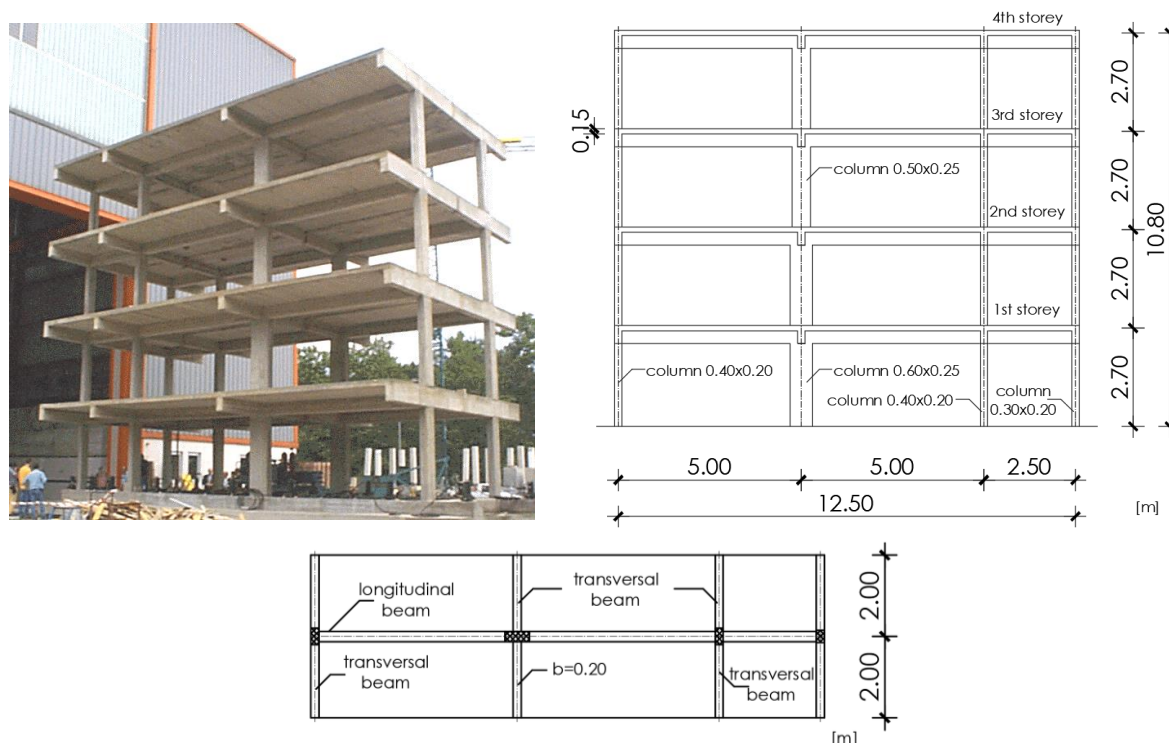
4th storey

3rd storey

0.15

column 0.50x0.25

2nd storey

1st storey

column 0.40x0.20

column 0.60x0.25

column 0.40x0.20

column 0.30x0.20

2.70

2.70

2.70

2.70

10.80

5.00

5.00

2.50

12.50

[m]

longitudinal beam

transversal beam

transversal beam

b=0.20

transversal beam

2.00

2.00

[m]